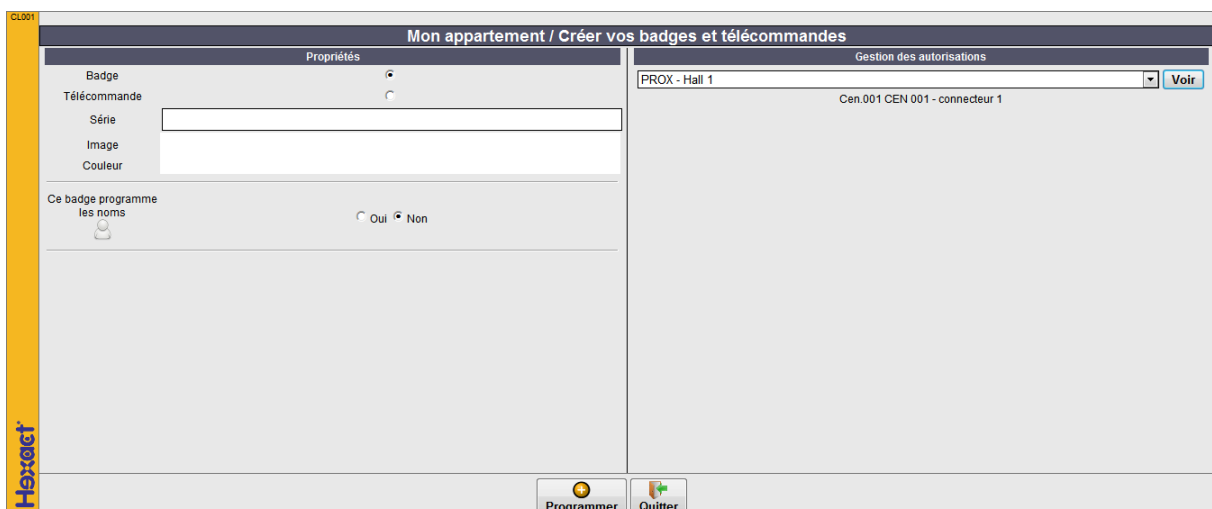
CL001

Mon appartement / Créer vos badges et télécommandes

Propriétés

Badge

Télécommande

Série

Image

Couleur

Ce badge programme les noms

Oui Non

Gestion des autorisations

PROX - Hall 1

Voir

Cen.001 CEN 001 - connecteur 1

Hexact

Programmer

Quitter